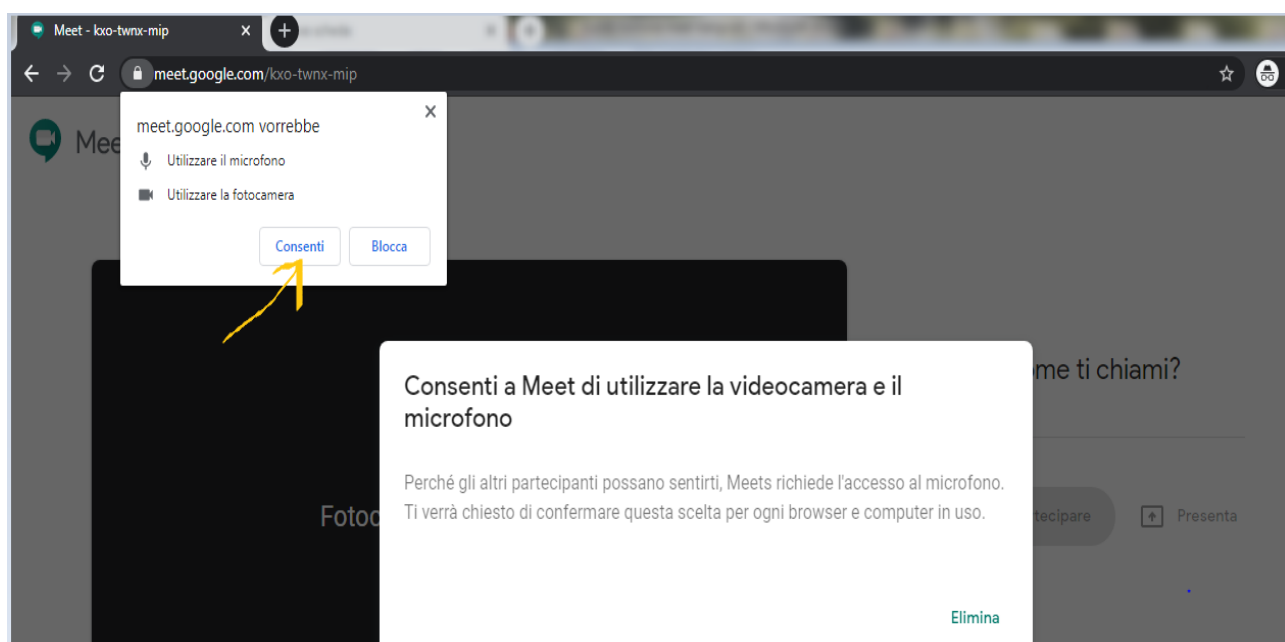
Meet - kxo-twnx-mip

meet.google.com/kxo-twnx-mip

Mee

meet.google.com vorrebbe

Utilizzare il microfono

Utilizzare la fotocamera

Consenti

Blocca

Fotoc

ome ti chiami?

tecipare

Presenta

Consenti a Meet di utilizzare la videocamera e il microfono

Perché gli altri partecipanti possano sentirti, Meets richiede l'accesso al microfono. Ti verrà chiesto di confermare questa scelta per ogni browser e computer in uso.

Elimina